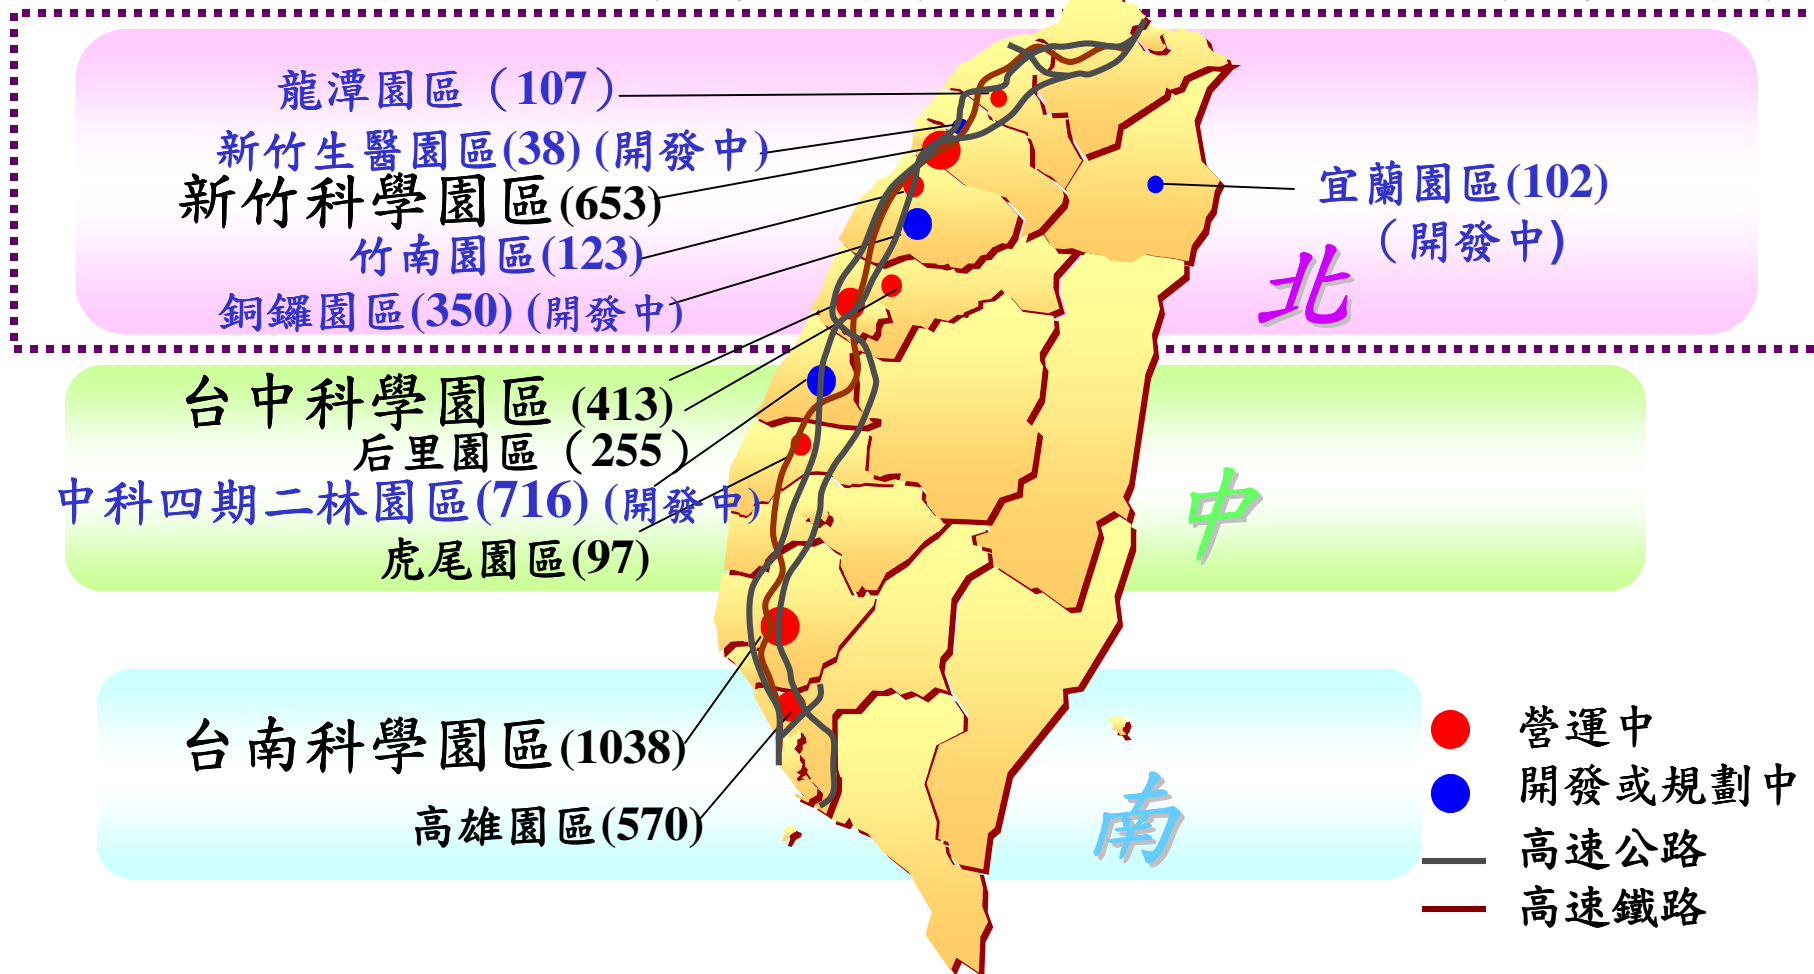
龍潭園區（107）
新竹生醫園區(38) (開發中)
新竹科學園區(653)
竹南園區(123)
銅鑼園區(350) (開發中)
宜蘭園區(102)
（開發中）
北
台中科學園區 (413)
后里園區（255）
中科四期二林園區(716) (開發中)
虎尾園區(97)
中
台南科學園區(1038)
高雄園區(570)
南
營運中
開發或規劃中
高速公路
高速鐵路